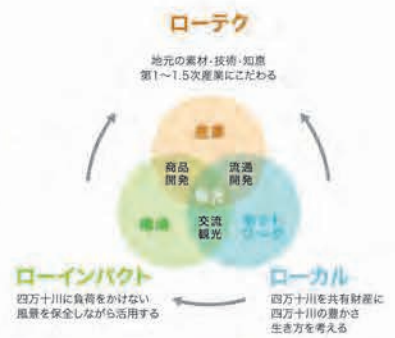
ローテク

地元の素材・技術・知恵
第1〜1.5次産業にこだわる

産業

商品
開発

流通
開発

環境

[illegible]

交流
観光

ネット
ワーク

ローインパクト

四万十川に負荷をかけない
風景を保全しながら活用する

ローカル

四万十川を共有財産に
四万十川の豊かさ
生き方を考える